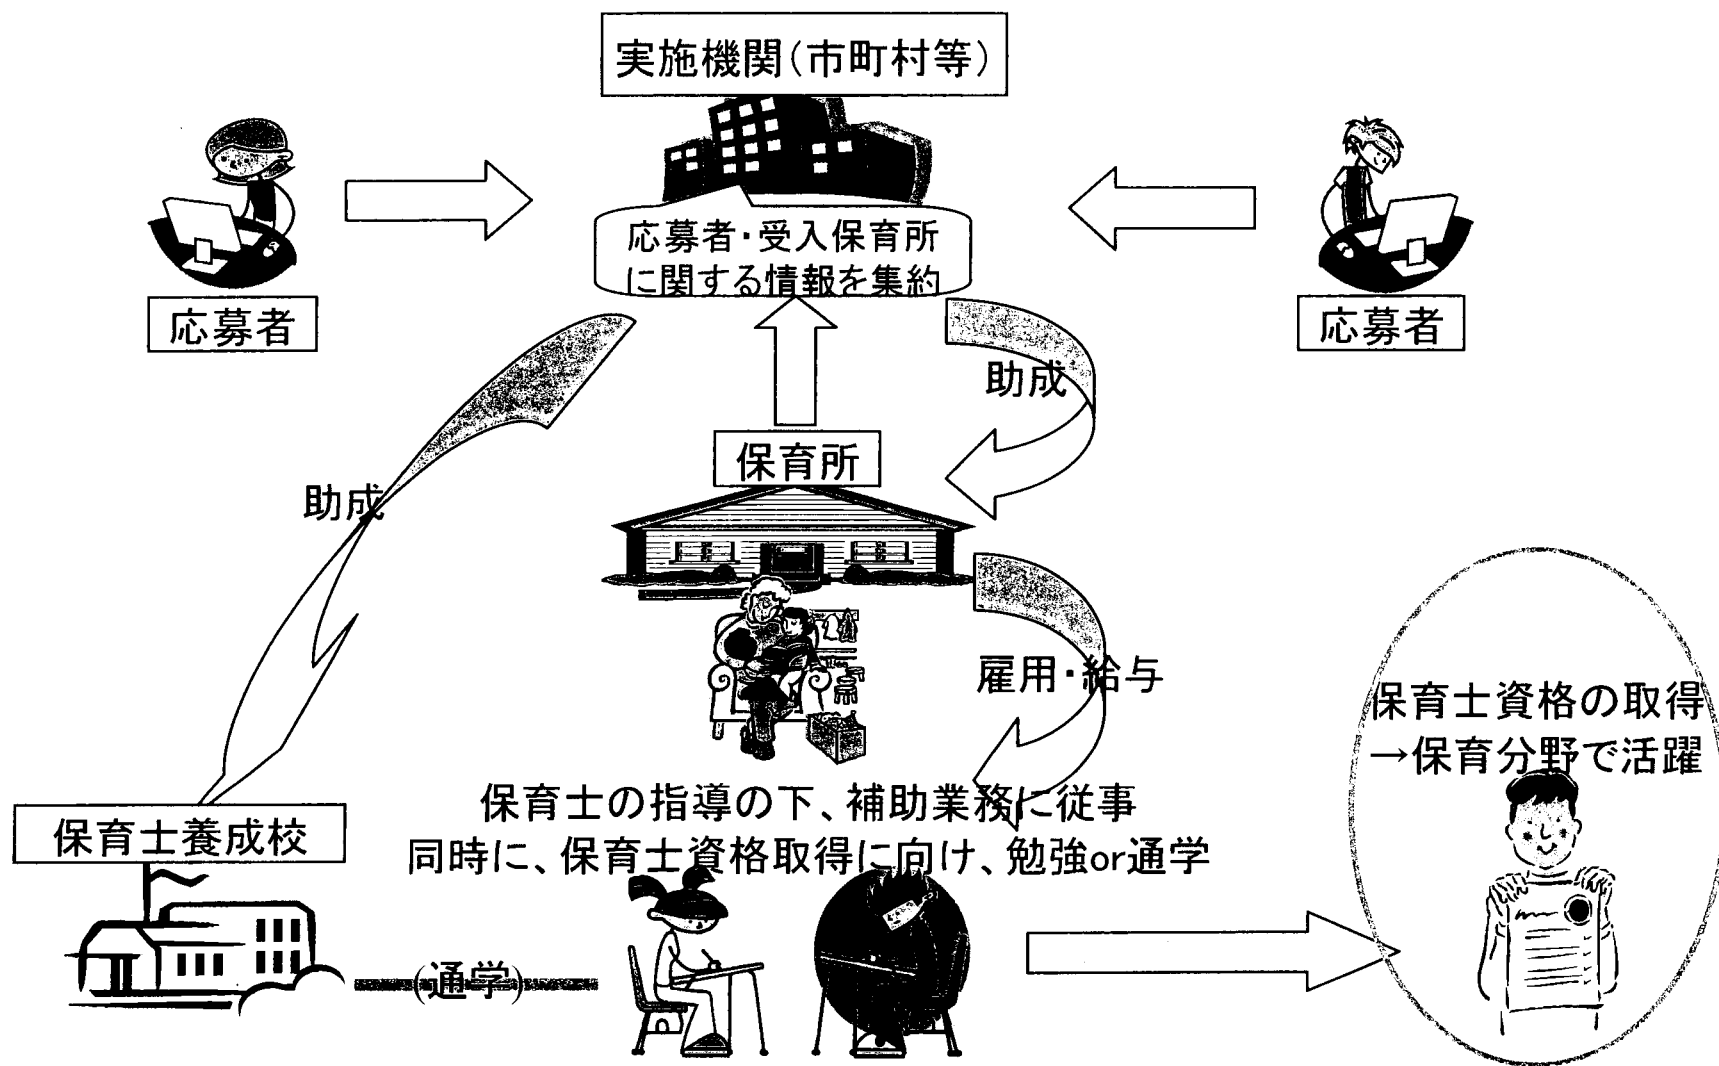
実施機関(市町村等)

応募者・受入保育所に関する情報を集約

応募者

応募者

助成

保育所

助成

雇用・給与

保育士資格の取得
→保育分野で活躍

保育士の指導の下、補助業務に従事
同時に、保育士資格取得に向け、勉強or通学

保育士養成校

(通学)